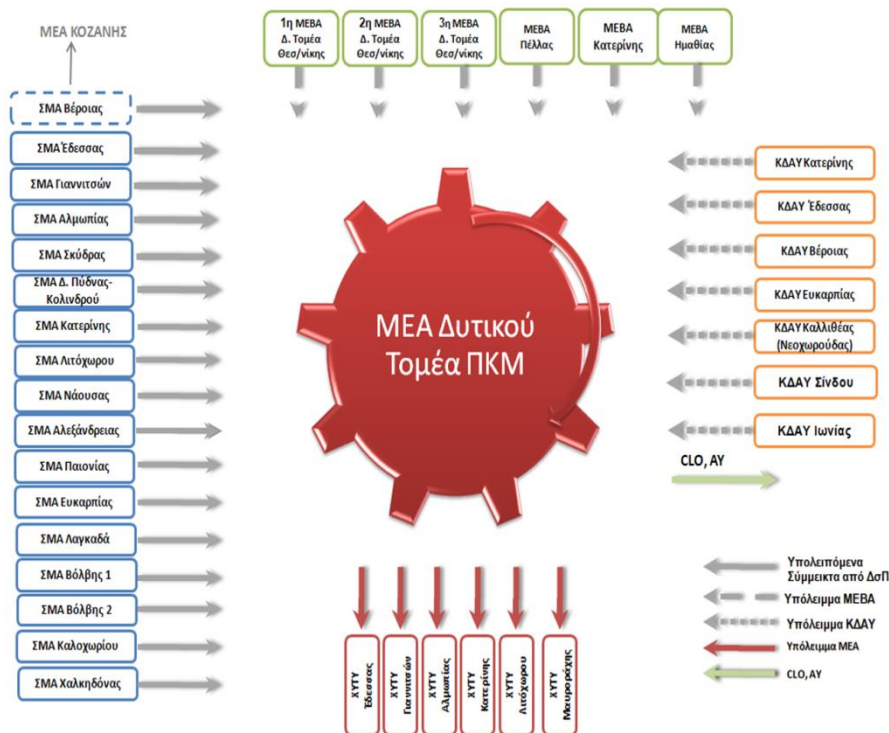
ΜΕΑ ΚΟΖΑΝΗΣ

ΣΜΑ Βέροιας
ΣΜΑ Έδεσσας
ΣΜΑ Γιαννιτσών
ΣΜΑ Αλμωπίας
ΣΜΑ Σκύδρας
ΣΜΑ Δ. Πύδνας-Κολινδρού
ΣΜΑ Κατερίνης
ΣΜΑ Λιτόχωρου
ΣΜΑ Νάουσας
ΣΜΑ Αλεξάνδρειας
ΣΜΑ Παιονίας
ΣΜΑ Ευκαρπίας
ΣΜΑ Λαγκαδά
ΣΜΑ Βόλβης 1
ΣΜΑ Βόλβης 2
ΣΜΑ Καλοχωρίου
ΣΜΑ Χαλκηδόνας

1η ΜΕΒΑ Δ. Τομέα Θεσ/νίκης
2η ΜΕΒΑ Δ. Τομέα Θεσ/νίκης
3η ΜΕΒΑ Δ. Τομέα Θεσ/νίκης
ΜΕΒΑ Πέλλας
ΜΕΒΑ Κατερίνης
ΜΕΒΑ Ημαθίας

ΜΕΑ Δυτικού Τομέα ΠΚΜ

ΚΔΑΥ Κατερίνης
ΚΔΑΥ Έδεσσας
ΚΔΑΥ Βέροιας
ΚΔΑΥ Ευκαρπίας
ΚΔΑΥ Καλλιθέας (Νεοχωρούδας)
ΚΔΑΥ Σίνδου
ΚΔΑΥ Ιωνίας

CLO, AY

ΧΥΤΥ Έδεσσας
ΧΥΤΥ Γιαννιτσών
ΧΥΤΥ Αλμωπίας
ΧΥΤΥ Κατερίνης
ΧΥΤΥ Λιτόχωρου
ΧΥΤΥ Μαυρορράχης

Υπολειπόμενα Σύμμεικτα από ΔσΠ
Υπόλειμμα ΜΕΒΑ
Υπόλειμμα ΚΔΑΥ
Υπόλειμμα ΜΕΑ
CLO, AY